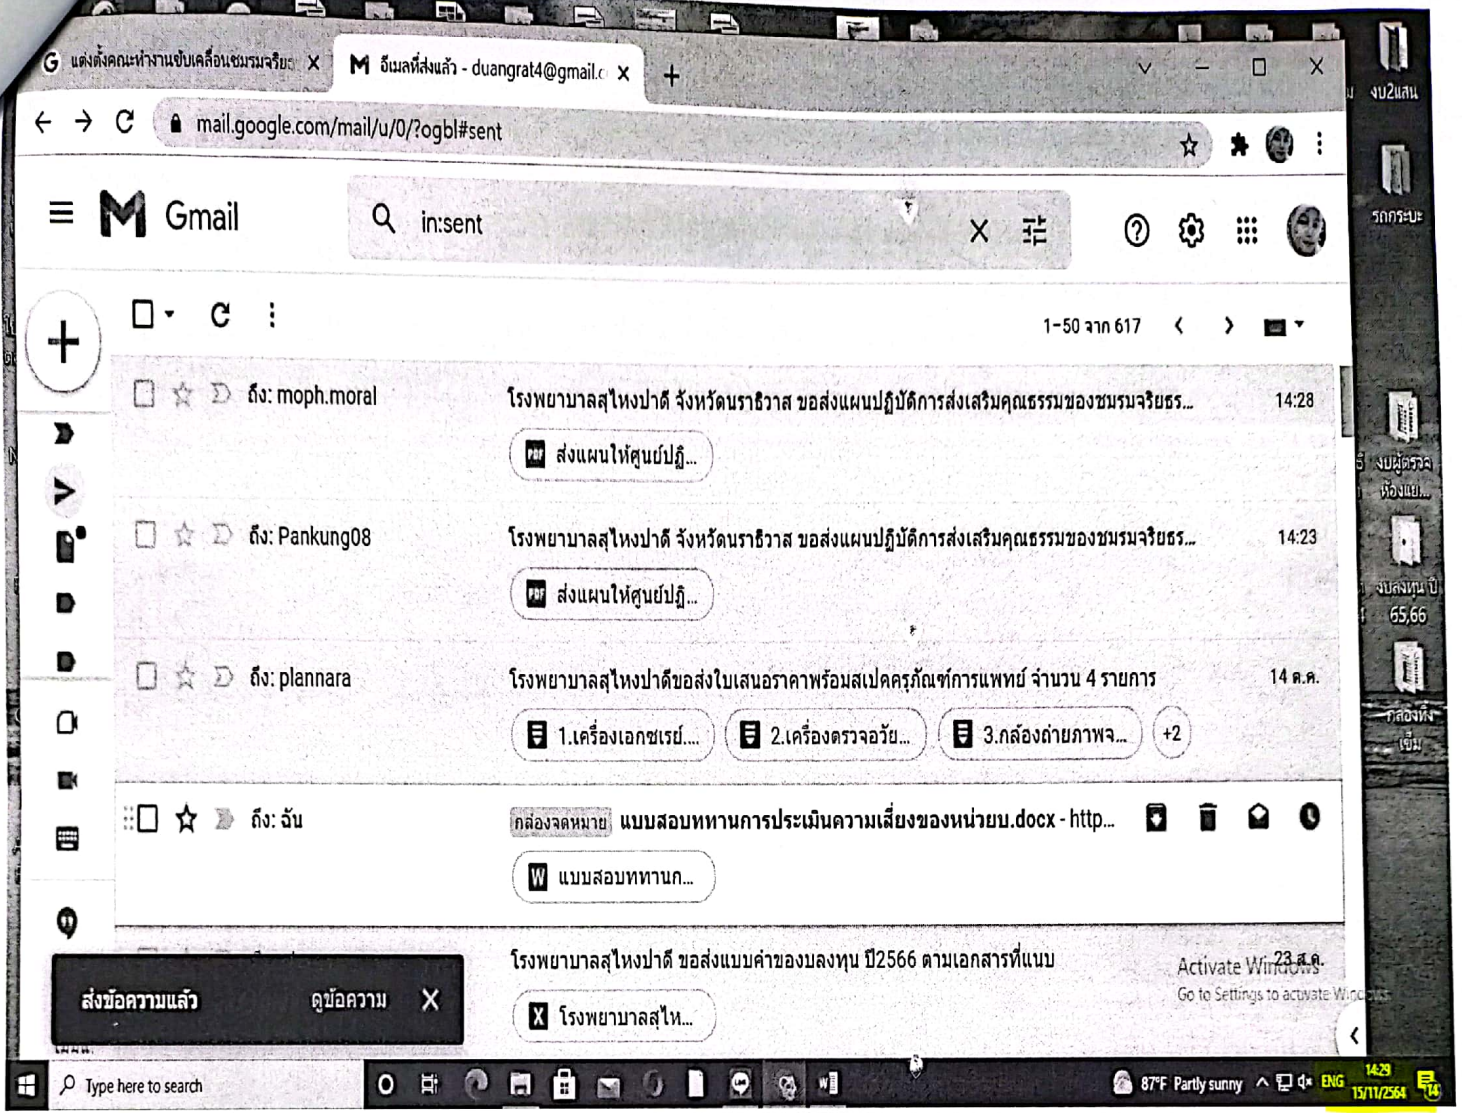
G แต่งตั้งคณะทำงานขับเคลื่อนชมรมจริย ×
M อีเมลที่ส่งแล้ว - duangrat4@gmail.c ×
+

mail.google.com/mail/u/0/?ogbl#sent

Gmail

in:sent

1–50 จาก 617

ถึง: moph.moral
โรงพยาบาลสุไหงปาดี จังหวัดนราธิวาส ขอส่งแผนปฏิบัติการส่งเสริมคุณธรรมของชมรมจริยธร...
14:28
ส่งแผนให้ศูนย์ปฏิ...

ถึง: Pankung08
โรงพยาบาลสุไหงปาดี จังหวัดนราธิวาส ขอส่งแผนปฏิบัติการส่งเสริมคุณธรรมของชมรมจริยธร...
14:23
ส่งแผนให้ศูนย์ปฏิ...

ถึง: plannara
โรงพยาบาลสุไหงปาดีขอส่งใบเสนอราคาพร้อมสเปคครุภัณฑ์การแพทย์ จำนวน 4 รายการ
14 ต.ค.
1.เครื่องเอกซเรย์....
2.เครื่องตรวจอวัย...
3.กล้องถ่ายภาพจ...
+2

ถึง: ฉัน
กล่องจดหมาย แบบสอบทหานการประเมินความเสี่ยงของหน่วยบ.docx - http...
แบบสอบทหานก...

โรงพยาบาลสุไหงปาดี ขอส่งแบบคำของบลงทุน ปี2566 ตามเอกสารที่แนบ
23 ส.ค.
โรงพยาบาลสุไห...

ส่งข้อความแล้ว
ดูข้อความ
×

Activate Windows
Go to Settings to activate Windows.

งบ2แสน
รถกระบะ
งบผู้ตรวจ ห้องแย...
งบลงทุน ปี 65,66
กล่องทั้ง เข็ม

Type here to search
87°F Partly sunny
ENG
14:29
15/11/2564